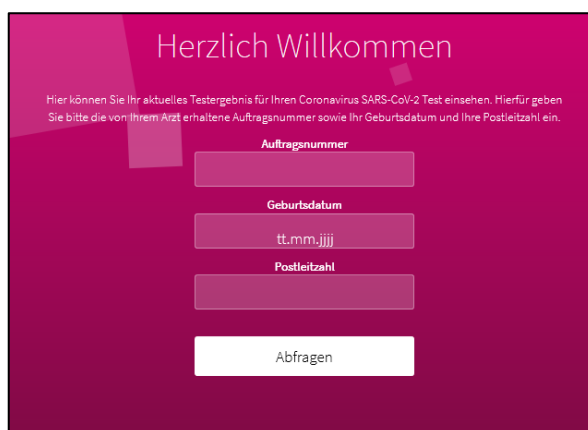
Herzlich Willkommen

Hier können Sie Ihr aktuelles Testergebnis für Ihren Coronavirus SARS-CoV-2 Test einsehen. Hierfür geben Sie bitte die von Ihrem Arzt erhaltene Auftragsnummer sowie Ihr Geburtsdatum und Ihre Postleitzahl ein.

Auftragsnummer

Geburtsdatum

tt.mm.jjjj

Postleitzahl

Abfragen